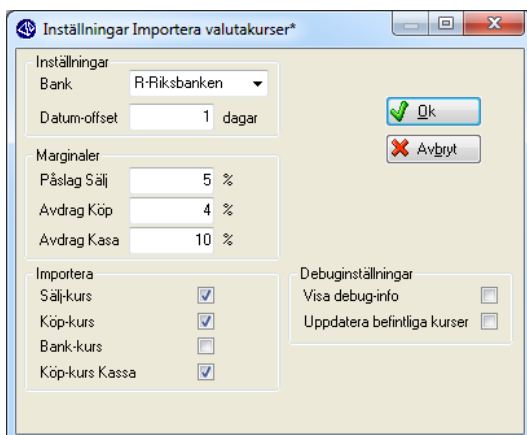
Inställningar Importera valutakurser*

Inställningar
Bank R-Riksbanken
Datum-offset 1 dagar

Ok
Avbryt

Marginaler
Påslag Sälj 5 %
Avdrag Köp 4 %
Avdrag Kasa 10 %

Importera
Sälj-kurs
Köp-kurs
Bank-kurs
Köp-kurs Kassa

Debuginställningar
Visa debug-info
Uppdatera befintliga kurser